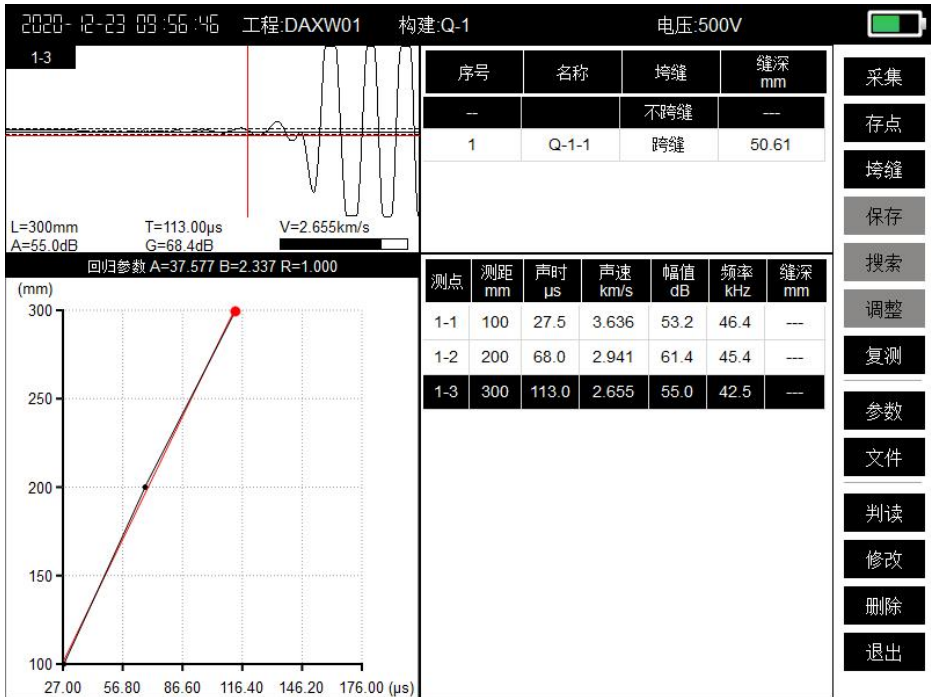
2020-12-23 09:55:46 工程:DAXW01 构建:Q-1 电压:500V

1-3

L=300mm T=113.00μs V=2.655km/s
A=55.0dB G=68.4dB

| 序号 | 名称 | 垮缝 | 缝深 mm |
|---|---|---|---|
| -- | | 不跨缝 | --- |
| 1 | Q-1-1 | 跨缝 | 50.61 |

回归参数 A=37.577 B=2.337 R=1.000

(mm)
300
250
200
150
100
27.00 56.80 86.60 116.40 146.20 176.00 (μs)

| 测点 | 测距 mm | 声时 μs | 声速 km/s | 幅值 dB | 频率 kHz | 缝深 mm |
|---|---|---|---|---|---|---|
| 1-1 | 100 | 27.5 | 3.636 | 53.2 | 46.4 | --- |
| 1-2 | 200 | 68.0 | 2.941 | 61.4 | 45.4 | --- |
| 1-3 | 300 | 113.0 | 2.655 | 55.0 | 42.5 | --- |

采集
存点
垮缝
保存
搜索
调整
复测
参数
文件
判读
修改
删除
退出